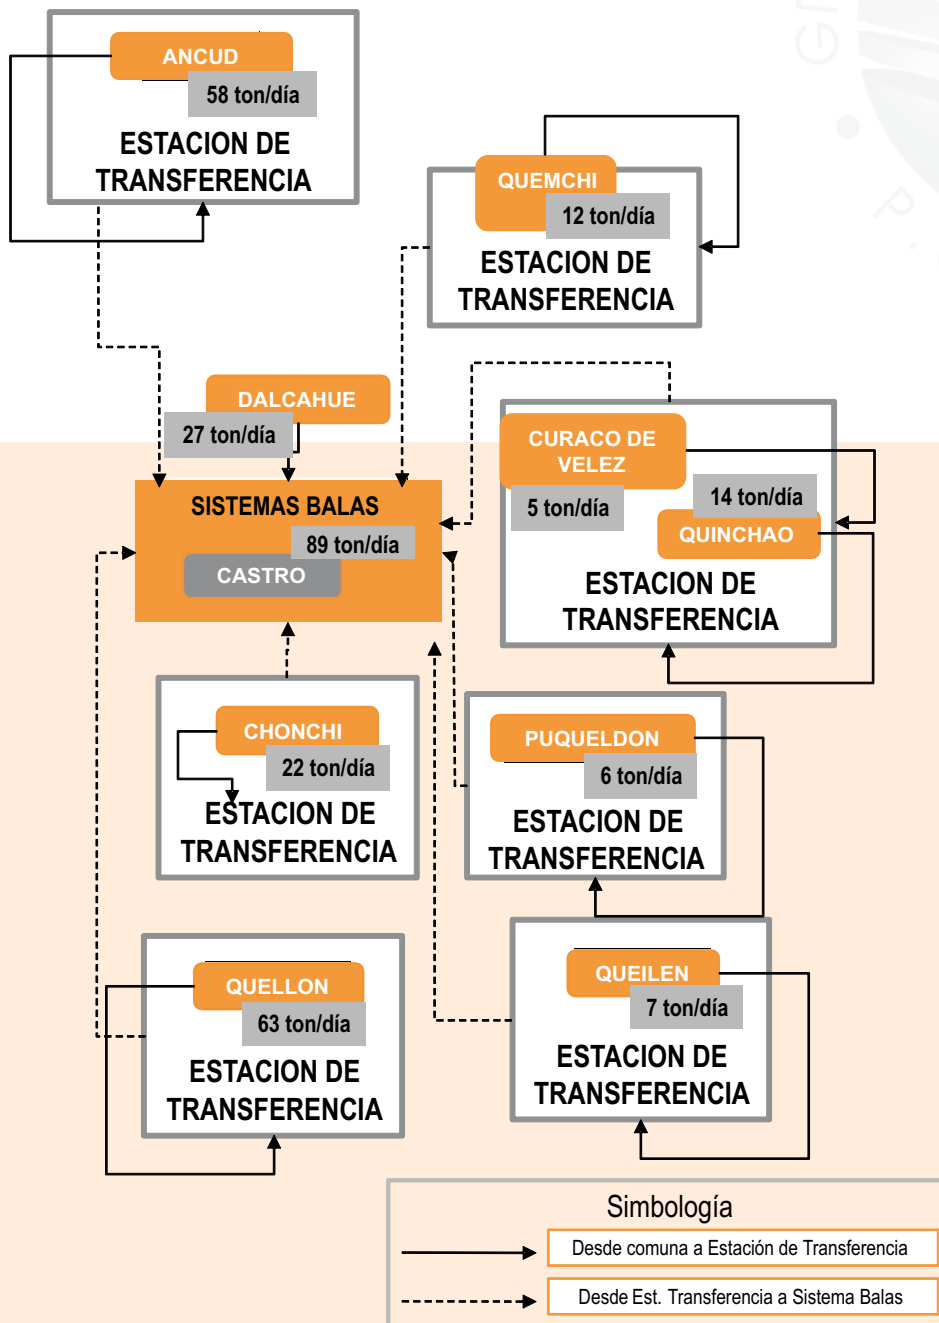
ANCUD
58 ton/día
ESTACION DE TRANSFERENCIA

QUEMCHI
12 ton/día
ESTACION DE TRANSFERENCIA

DALCAHUE
27 ton/día

CURACO DE VELEZ
5 ton/día
14 ton/día
QUINCHAO
ESTACION DE TRANSFERENCIA

SISTEMAS BALAS
89 ton/día
CASTRO

CHONCHI
22 ton/día
ESTACION DE TRANSFERENCIA

PUQUELDON
6 ton/día
ESTACION DE TRANSFERENCIA

QUELLON
63 ton/día
ESTACION DE TRANSFERENCIA

QUEILEN
7 ton/día
ESTACION DE TRANSFERENCIA

Simbología
Desde comuna a Estación de Transferencia
Desde Est. Transferencia a Sistema Balas